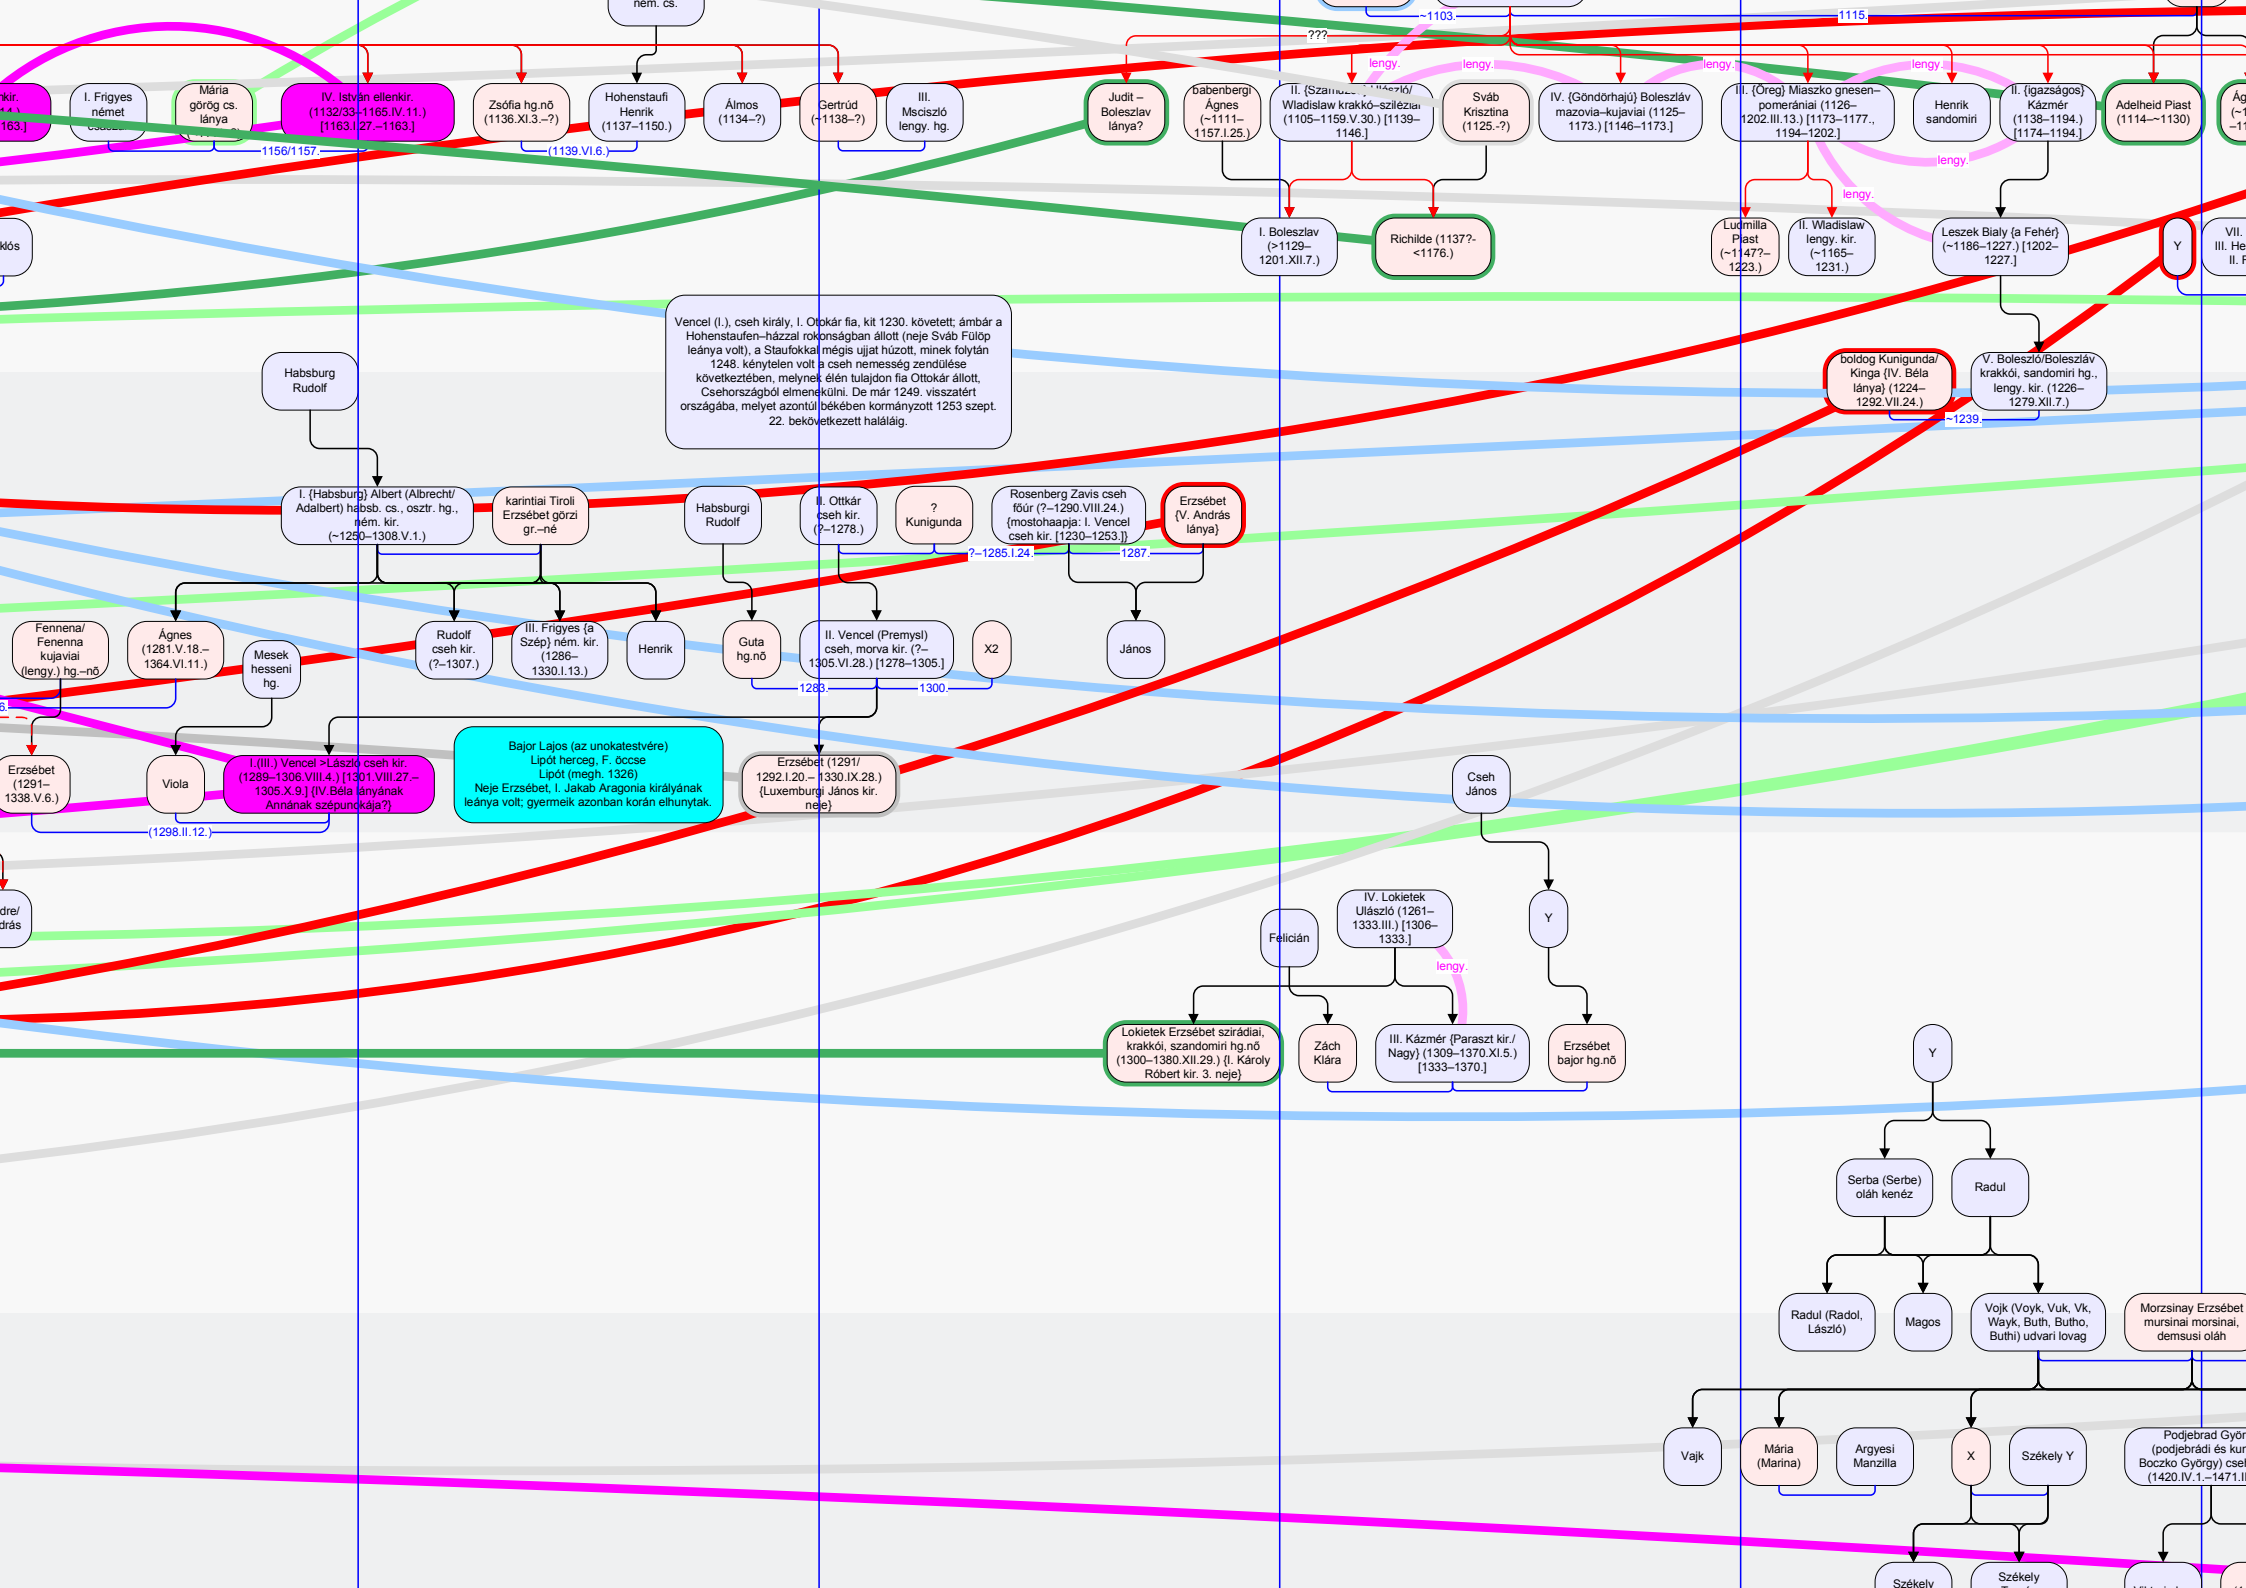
nem. cs.

~1103.

1115.

???

lengy.

lengy.

lengy.

lengy.

lengy.

kir. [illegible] 163.]

I. Frigyes német császár

Mária görög cs. lánya

IV. István ellenkir. (1132/33–1165.IV.11.) [1163.I.27.–1163.]

Zsófia hg.nő (1136.XI.3.–?)

Hohenstaufi Henrik (1137–1150.)

Álmos (1134–?)

Gertrúd (~1138–?)

III. Msciszló lengy. hg.

Judit – Boleszlav lánya?

babenbergi Ágnes (~1111–1157.I.25.)

II. {Számű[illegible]} Ulászló/ Wladislaw krakkó–sziléziai (1105–1159.V.30.) [1139–1146.]

Sváb Krisztina (1125.-?)

IV. {Göndörhajú} Boleszláv mazovia–kujaviai (1125–1173.) [1146–1173.]

III. {Öreg} Miaszko gnesen–pomerániai (1126–1202.III.13.) [1173–1177., 1194–1202.]

Henrik sandomiri

II. {igazságos} Kázmér (1138–1194.) [1174–1194.]

Adelheid Piast (1114–~1130)

Ág (~1 –11

1156/1157.

(1139.VI.6.)

lengy.

lengy.

klós

I. Boleszlav (>1129–1201.XII.7.)

Richilde (1137?-<1176.)

Ludmilla Piast (~1147?–1223.)

II. Wladislaw lengy. kir. (~1165–1231.)

Leszek Bialy {a Fehér} (~1186–1227.) [1202–1227.]

Y

VII. III. He II. F

Vencel (I.), cseh király, I. Otokár fia, kit 1230. követett; ámbár a Hohenstaufen–házzal rokonságban állott (neje Sváb Fülöp leánya volt), a Staufokkal mégis ujjat húzott, minek folytán 1248. kénytelen volt a cseh nemesség zendülése következtében, melynek élén tulajdon fia Ottokár állott, Csehországból elmenekülni. De már 1249. visszatért országába, melyet azontúl békében kormányzott 1253 szept. 22. bekövetkezett haláláig.

Habsburg Rudolf

boldog Kunigunda/ Kinga {IV. Béla lánya} (1224–1292.VII.24.)

V. Boleszló/Boleszláv krakkói, sandomiri hg., lengy. kir. (1226–1279.XII.7.)

~1239.

I. {Habsburg} Albert (Albrecht/ Adalbert) habsb. cs., osztr. hg., ném. kir. (~1250–1308.V.1.)

karintiai Tiroli Erzsébet görzi gr.–né

Habsburgi Rudolf

II. Ottkár cseh kir. (?–1278.)

? Kunigunda

Rosenberg Zavis cseh főúr (?–1290.VIII.24.) {mostohaapja: I. Vencel cseh kir. [1230–1253.]}

Erzsébet {V. András lánya}

?–1285.I.24.

1287.

Fennena/ Fenenna kujaviai (lengy.) hg.–nő

Ágnes (1281.V.18.–1364.VI.11.)

Mesek hesseni hg.

Rudolf cseh kir. (?–1307.)

III. Frigyes {a Szép} ném. kir. (1286–1330.I.13.)

Henrik

Guta hg.nő

II. Vencel (Premysl) cseh, morva kir. (?–1305.VI.28.) [1278–1305.]

X2

János

1283.

1300.

Erzsébet (1291–1338.V.6.)

Viola

I.(III.) Vencel >László cseh kir. (1289–1306.VIII.4.) [1301.VIII.27.–1305.X.9.] {IV.Béla lányának Annának szépunokája?}

Bajor Lajos (az unokatestvére) Lipót herceg, F. öccse Lipót (megh. 1326) Neje Erzsébet, I. Jakab Aragonia királyának leánya volt; gyermeik azonban korán elhunytak.

Erzsébet (1291/ 1292.I.20.– 1330.IX.28.) {Luxemburgi János kir. neje}

Cseh János

(1298.II.12.)

dre/ drás

Felicián

IV. Lokietek Ulászló (1261–1333.III.) [1306–1333.]

Y

lengy.

Lokietek Erzsébet sziráidai, krakkói, szandomiri hg.nő (1300–1380.XII.29.) {I. Károly Róbert kir. 3. neje}

Zách Klára

III. Kázmér {Paraszt kir./ Nagy} (1309–1370.XI.5.) [1333–1370.]

Erzsébet bajor hg.nő

Y

Serba (Serbe) oláh kenéz

Radul

Radul (Radol, László)

Magos

Vojk (Voyk, Vuk, Vk, Wayk, Buth, Butho, Buthi) udvari lovag

Morzsinay Erzsébet mursinai morsinai, demsusi oláh

Vajk

Mária (Marina)

Argyesi Manzilla

X

Székely Y

Podjebrad Győr (podjebrádi és kun Boczko György) csel (1420.IV.1.–1471.I

Székely

Székely